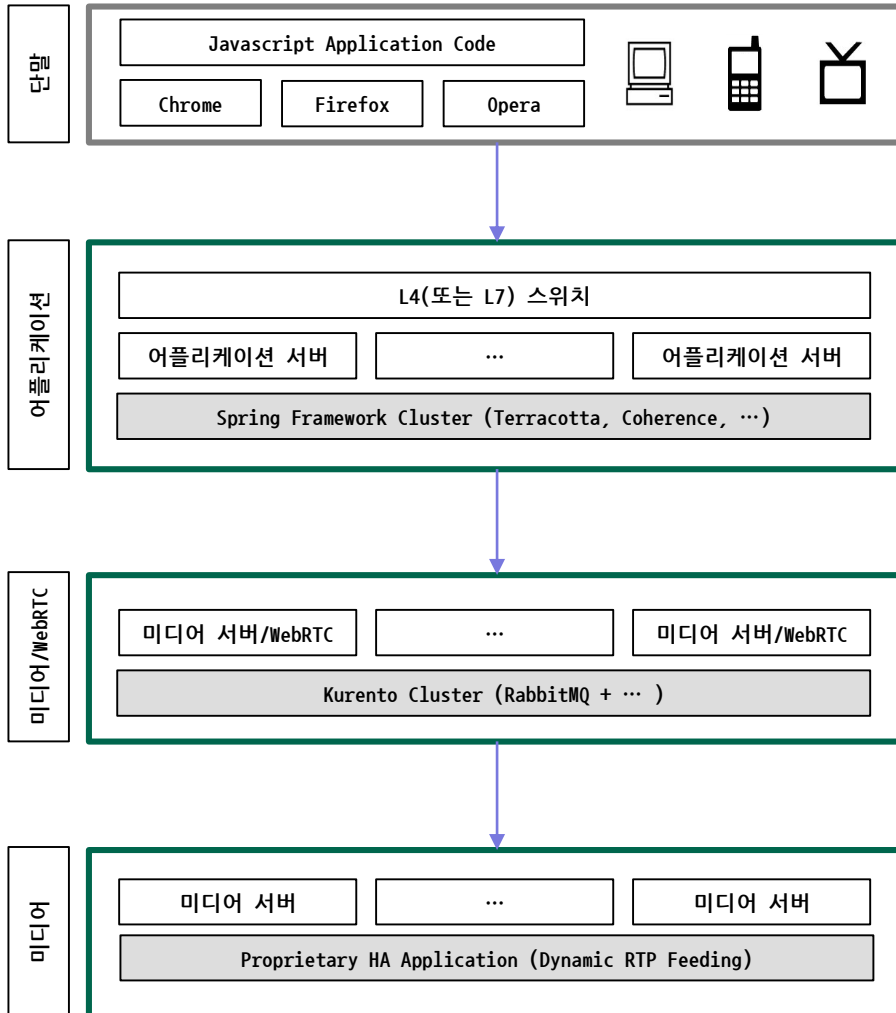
단말

Javascript Application Code

Chrome

Firefox

Opera

어플리케이션

L4(또는 L7) 스위치

어플리케이션 서버

…

어플리케이션 서버

Spring Framework Cluster (Terracotta, Coherence, …)

미디어/WebRTC

미디어 서버/WebRTC

…

미디어 서버/WebRTC

Kurento Cluster (RabbitMQ + … )

미디어

미디어 서버

…

미디어 서버

Proprietary HA Application (Dynamic RTP Feeding)